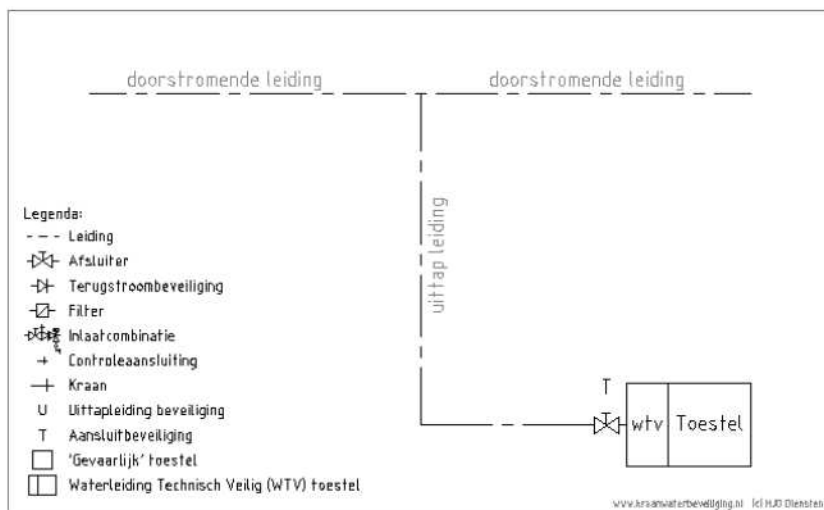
doorstromende leiding

doorstromende leiding

uittap leiding

Legenda:
- - - Leiding
Afsluiter
Terugstroombeveiliging
Filter
Inlaatcombinatie
Controleaansluiting
Kraan
U Uittapleiding beveiliging
T Aansluitbeveiliging
'Gevaarlijk' toestel
Waterleiding Technisch Veilig (WTV) toestel

T

wtv

Toestel

www.kraanwaterbeveiliging.nl (c) HJO Diensten